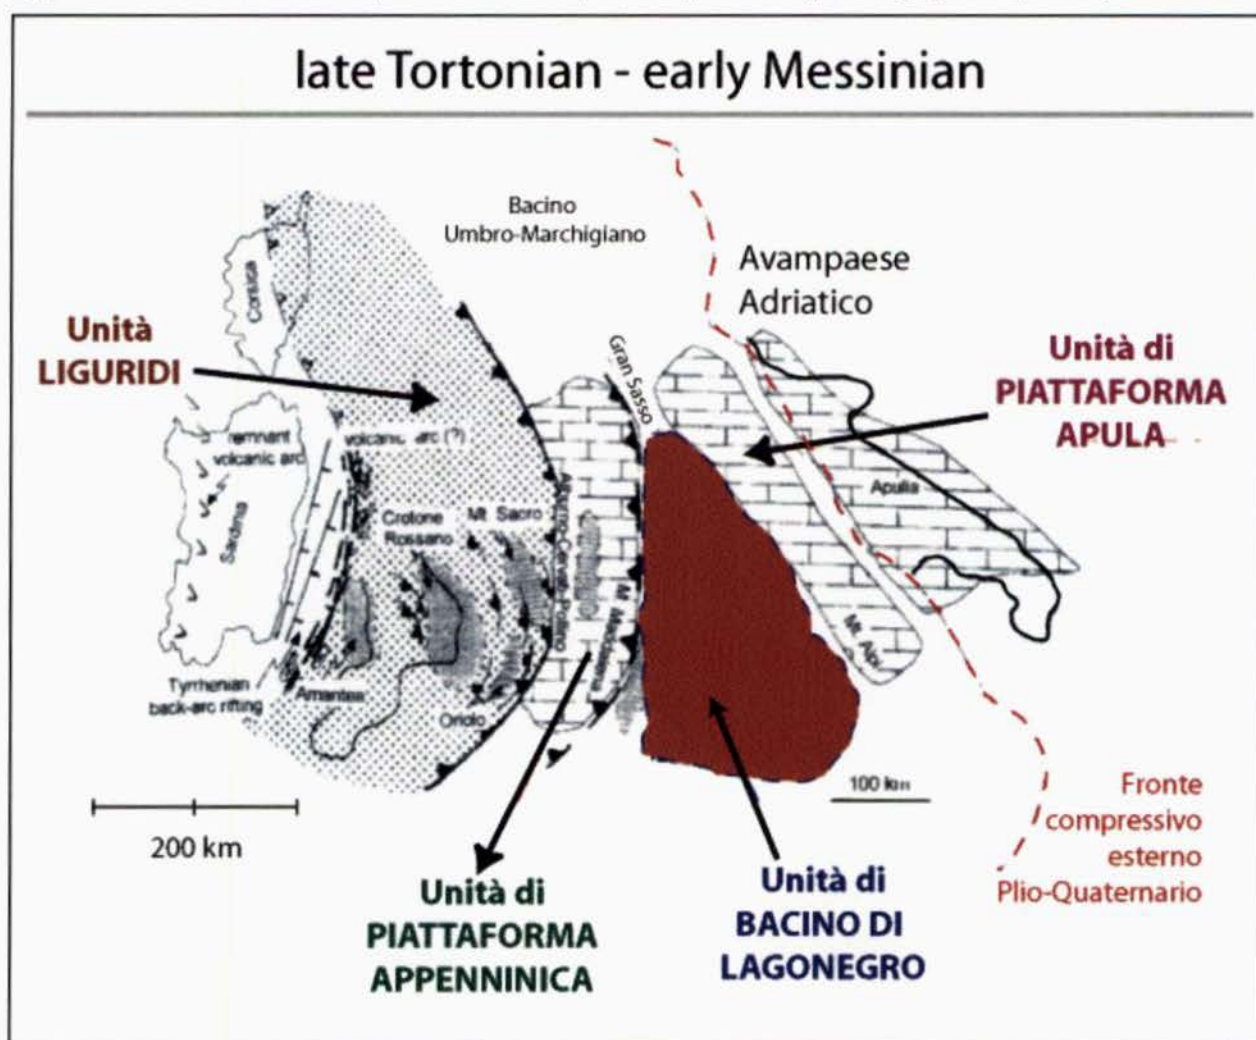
late Tortonian - early Messinian

Bacino Umbro-Marchigiano

Avampaese Adriatico

Unità LIGURIDI

Unità di PIATTAFORMA APULA

Corsica

remnant volcanic arc

volcanic arc (?)

Sardinia

Crotone Rossano

Mt Sacro

Gran Sasso

Alburno-Cervati-Pollino

M. Maddalena

Apulia

Mt. Alpi

Tyrrhenian back-arc rifting

Amantea

Oriolo

100 km

200 km

Fronte compressivo esterno Plio-Quaternario

Unità di PIATTAFORMA APPENNINICA

Unità di BACINO DI LAGONEGRO